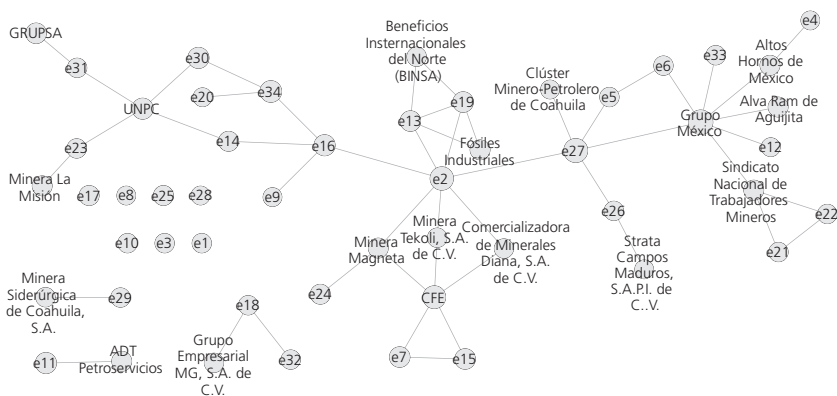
GRUPSA

e31

e30

UNPC

e20

e34

e23

e14

e16

e9

Minera La Misión

e17

e8

e25

e28

e10

e3

e1

Minera Siderúrgica de Coahuila, S.A.

e29

e11

ADT Petroservicios

e18

Grupo Empresarial MG, S.A. de C.V.

e32

e24

Beneficios Internacionales del Norte (BINSA)

e19

e13

Fósiles Industriales

e2

Minera Tekoli, S.A. de C.V.

Minera Magneta

Comercializadora de Minerales Diana, S.A. de C.V.

CFE

e7

e15

Clúster Minero-Petrolero de Coahuila

e5

e6

e27

e26

Strata Campos Maduros, S.A.P.I. de C..V.

e33

e4

Altos Hornos de México

Grupo México

Alva Ram de Agujita

e12

Sindicato Nacional de Trabajadores Mineros

e22

e21